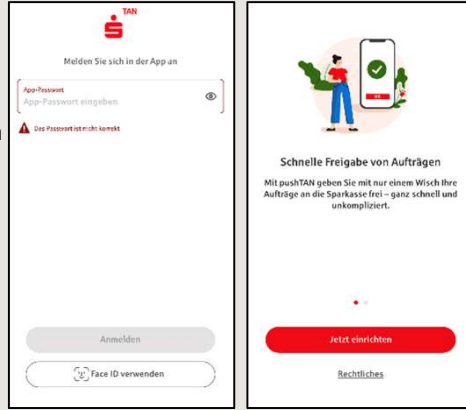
TAN

Melden Sie sich in der App an

App-Passwort
App-Passwort eingeben

Das Passwort ist nicht korrekt

Anmelden

Face ID verwenden

Schnelle Freigabe von Aufträgen

Mit pushTAN geben Sie mit nur einem Wisch Ihre Aufträge an die Sparkasse frei – ganz schnell und unkompliziert.

Jetzt einrichten

Rechtliches